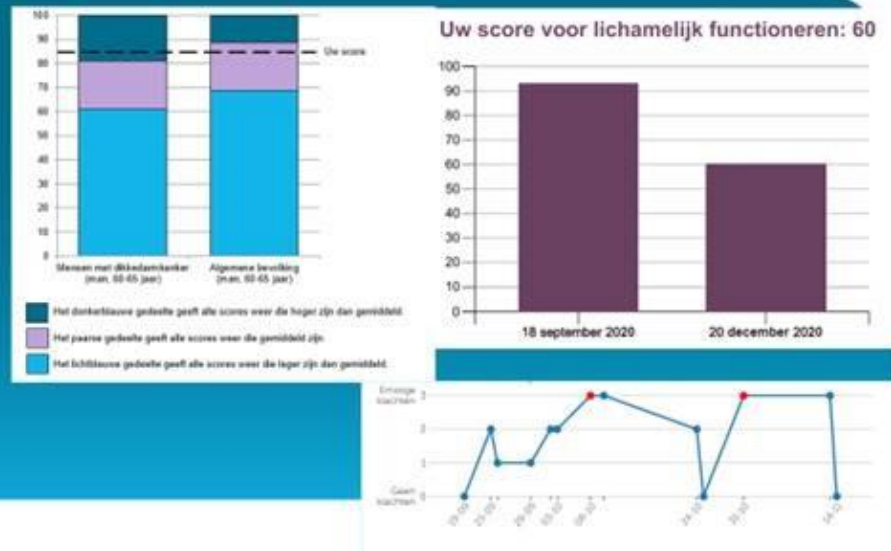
100
90
80
70
60
50
40
30
20
10
0

Uw score

Mensen met dikkedarmkanker (man, 60-65 jaar)

Algemene bevolking (man, 60-65 jaar)

Het donkerblauwe gedeelte geeft alle scores weer die hoger zijn dan gemiddeld.

Het paarse gedeelte geeft alle scores weer die gemiddeld zijn.

Het lichtblauwe gedeelte geeft alle scores weer die lager zijn dan gemiddeld.

Uw score voor lichamelijk functioneren: 60

100
90
80
70
60
50
40
30
20
10
0

18 september 2020

20 december 2020

Ernstige klachten

3
2
1
0

Geen klachten

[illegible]